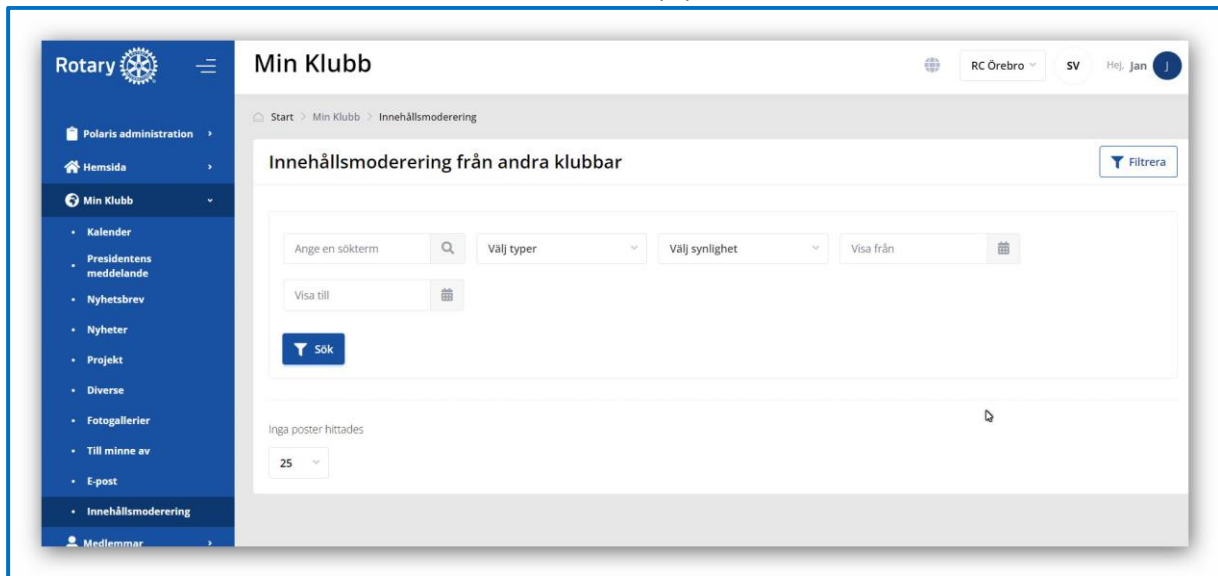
Rotary

Polaris administration

Hemsida

Min Klubb

Kalender

Presidentens meddelande

Nyhetsbrev

Nyheter

Projekt

Diverse

Fotogallerier

Till minne av

E-post

Innehållsmoderering

Medlemmar

Min Klubb

RC Örebro

SV

Hej, Jan

J

Start > Min Klubb > Innehållsmoderering

Innehållsmoderering från andra klubbar

Filtrera

Ange en sökterm

Välj typer

Välj synlighet

Visa från

Visa till

Sök

Inga poster hittades

25